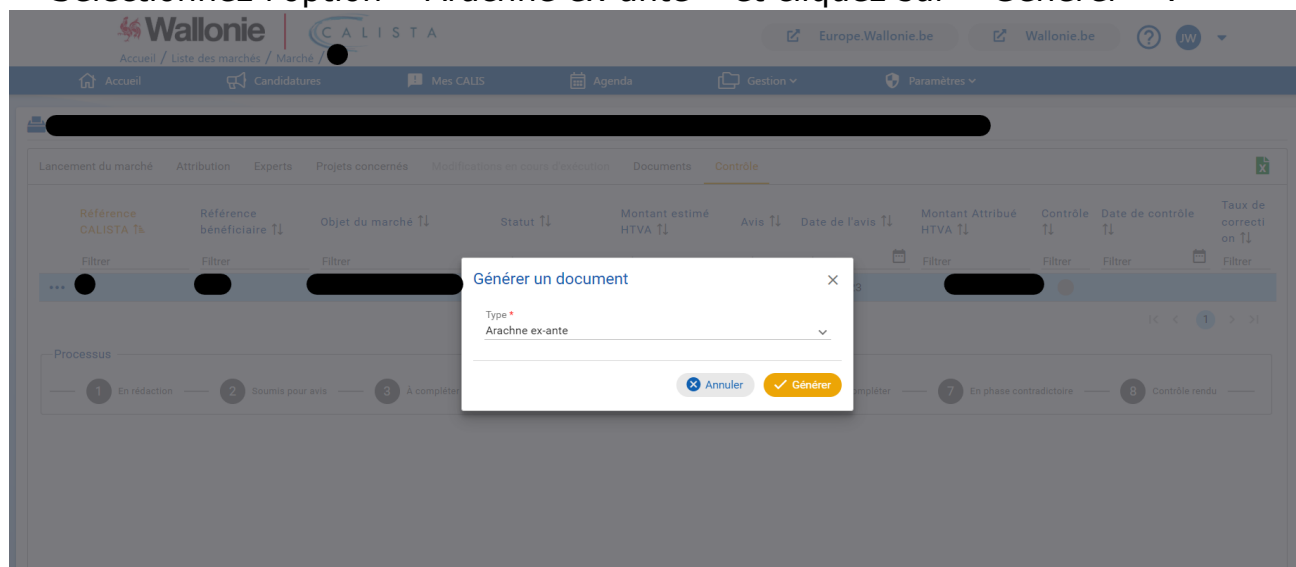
Wallonie CALISTA

Accueil / Liste des marchés / Marché /

Europe.Wallonie.be Wallonie.be ? JW

Accueil Candidatures Mes CALIS Agenda Gestion Paramètres

Lancement du marché Attribution Experts Projets concernés Modifications en cours d'exécution Documents Contrôle

| Référence CALISTA | Référence bénéficiaire | Objet du marché | Statut | Montant estimé HTVA | Avis | Date de l'avis | Montant Attribué HTVA | Contrôle | Date de contrôle | Taux de correction |
|---|---|---|---|---|---|---|---|---|---|---|
| Filtrer | Filtrer | Filtrer | | | | | Filtrer | Filtrer | Filtrer | Filtrer |

1

Processus

1 En rédaction 2 Soumis pour avis 3 À compléter 6 À compléter 7 En phase contradictoire 8 Contrôle rendu

Générer un document

Type *
Arachne ex-ante

Annuler Générer